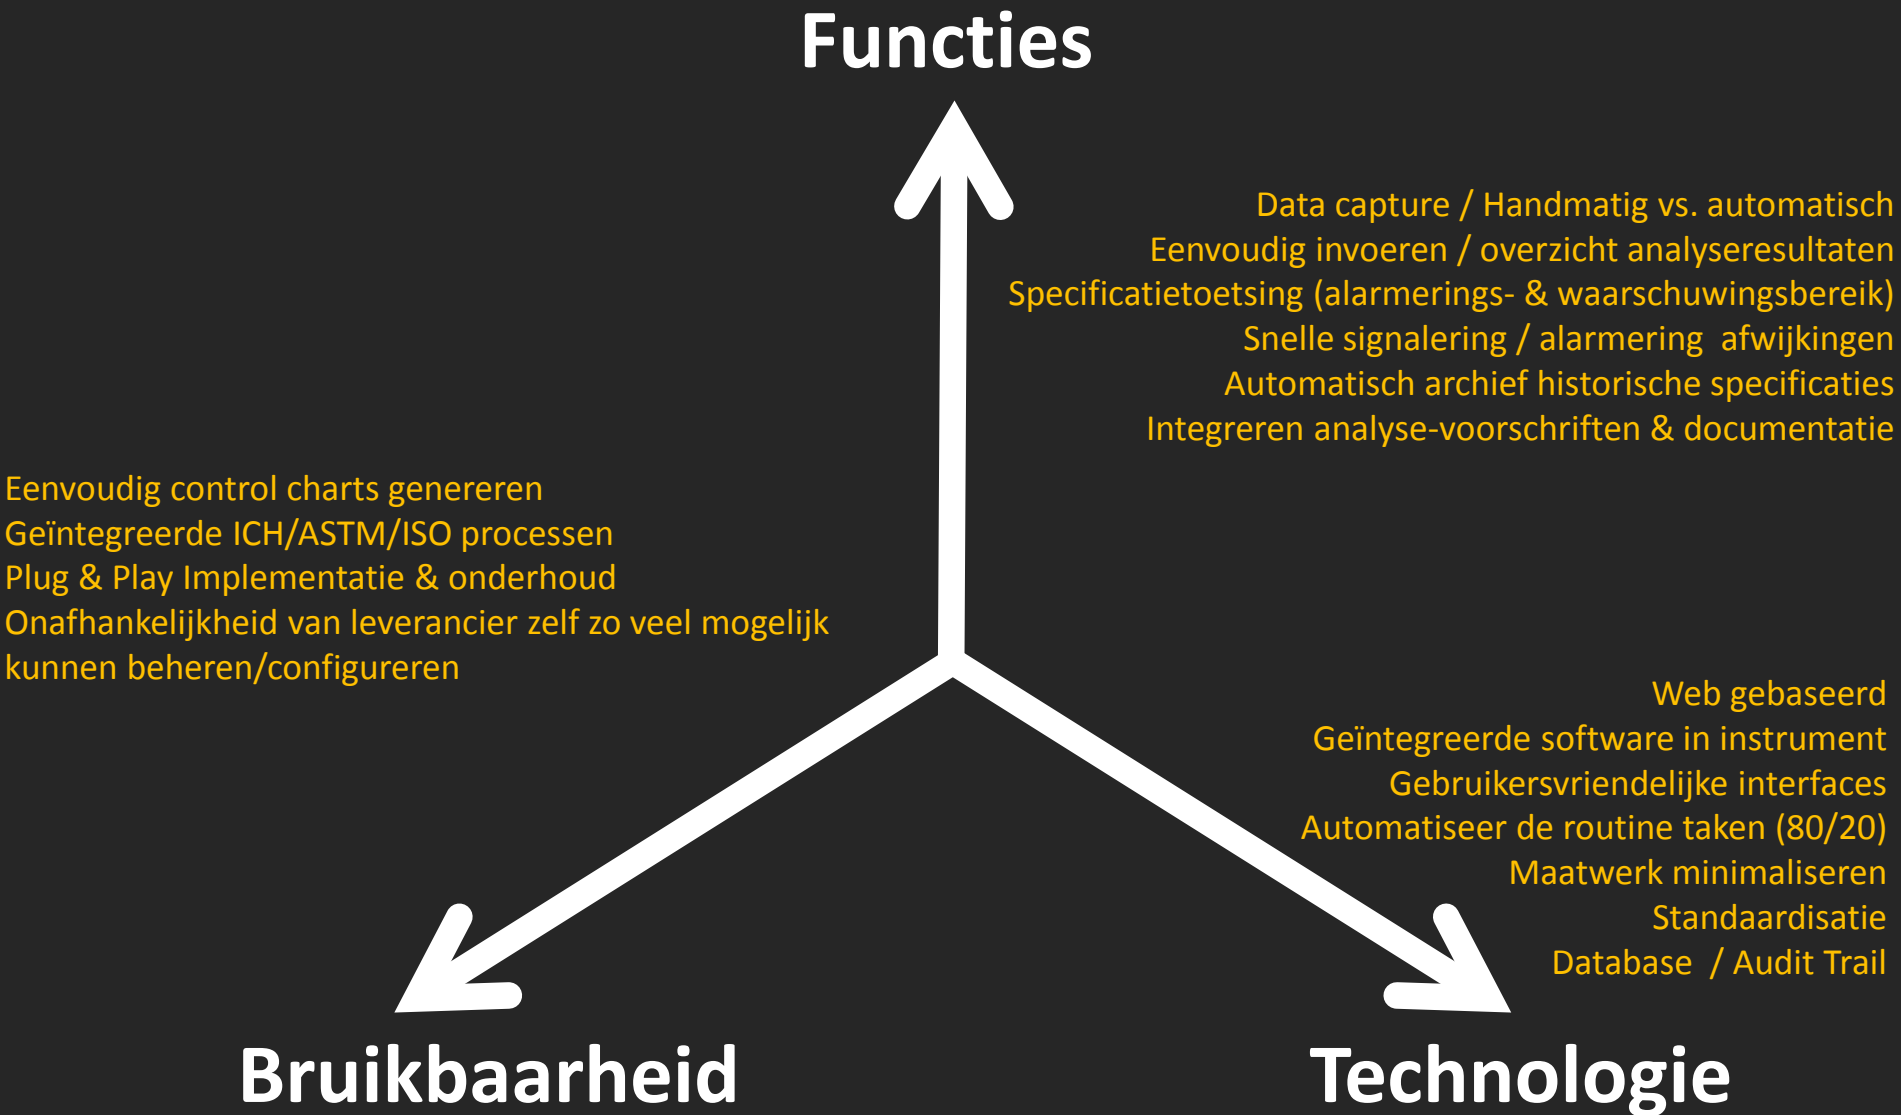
Functies

Data capture / Handmatig vs. automatisch
Eenvoudig invoeren / overzicht analyseresultaten
Specificatietoetsing (alarmerings- & waarschuwingsbereik)
Snelle signalering / alarmering afwijkingen
Automatisch archief historische specificaties
Integreren analyse-voorschriften & documentatie

Eenvoudig control charts genereren
Geïntegreerde ICH/ASTM/ISO processen
Plug & Play Implementatie & onderhoud
Onafhankelijkheid van leverancier zelf zo veel mogelijk kunnen beheren/configureren

Web gebaseerd
Geïntegreerde software in instrument
Gebruikersvriendelijke interfaces
Automatiseer de routine taken (80/20)
Maatwerk minimaliseren
Standaardisatie
Database / Audit Trail

Bruikbaarheid

Technologie